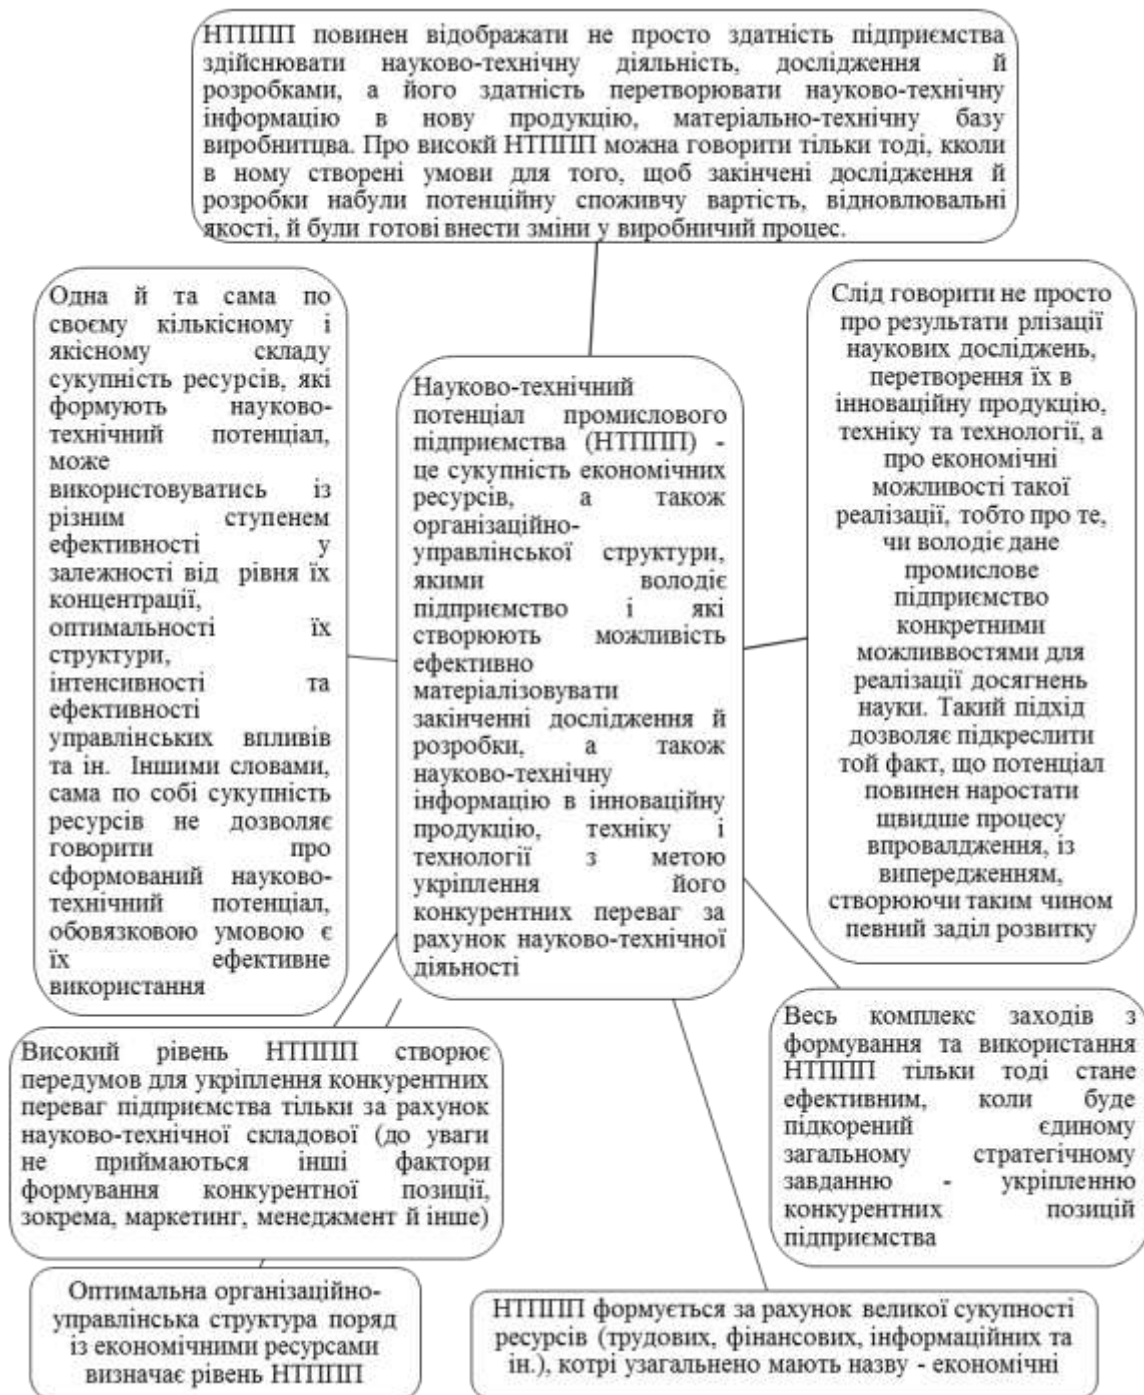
НТППП повинен відображати не просто здатність підприємства здійснювати науково-технічну діяльність, дослідження й розробками, а його здатність перетворювати науково-технічну інформацію в нову продукцію, матеріально-технічну базу виробництва. Про високї НТППП можна говорити тільки тоді, кколи в ному створені умови для того, щоб закінчені дослідження й розробки набули потенційну споживчу вартість, відновлювальні якості, й були готові внести зміни у виробничий процес.

Одна й та сама по своєму кількісному і якісному складу сукупність ресурсів, які формують науково-технічний потенціал, може використовуватись із різним ступенем ефективності у залежності від рівня їх концентрації, оптимальності їх структури, інтенсивності та ефективності управлінських впливів та ін. Іншими словами, сама по собі сукупність ресурсів не дозволяє говорити про сформований науково-технічний потенціал, обовязковою умовою є їх ефективне використання

Науково-технічний потенціал промислового підприємства (НТППП) - це сукупність економічних ресурсів, а також організаційно-управлінської структури, якими володіє підприємство і які створюють можливість ефективно матеріалізовувати закінченні дослідження й розробки, а також науково-технічну інформацію в інноваційну продукцію, техніку і технології з метою укріплення його конкурентних переваг за рахунок науково-технічної діяьності

Слід говорити не просто про результати рлізації наукових досліджень, перетворення їх в інноваційну продукцію, техніку та технології, а про економічні можливості такої реалізації, тобто про те, чи володіє дане промислове підприємство конкретними можливвостями для реалізації досягнень науки. Такий підхід дозволяє підкреслити той факт, що потенціал повинен наростати щвидше процесу впровалдження, із випередженням, створюючи таким чином певний заділ розвитку

Високий рівень НТППП створює передумов для укріплення конкурентних переваг підприємства тільки за рахунок науково-технічної складової (до уваги не приймаються інші фактори формування конкурентної позиції, зокрема, маркетинг, менеджмент й інше)

Весь комплекс заходів з формування та використання НТППП тільки тоді стане ефективним, коли буде підкорений єдиному загальному стратегічному завданню - укріпленню конкурентних позицій підприємства

Оптимальна організаційно-управлінська структура поряд із економічними ресурсами визначає рівень НТППП

НТППП формується за рахунок великої сукупності ресурсів (трудових, фінансових, інформаційних та ін.), котрі узагальнено мають назву - економічні